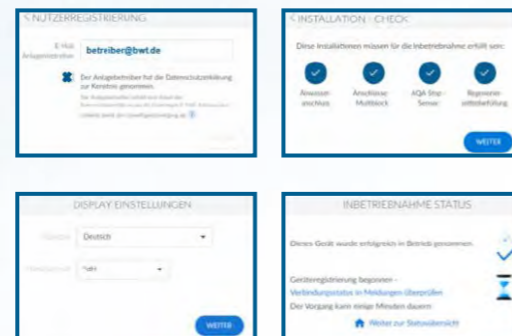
< NUTZERREGISTRIERUNG

E-Mail Anlagenbetreiber betreiber@bwt.de

Der Anlagenbetreiber hat die Datenschutzerklärung zur Kenntnis genommen.

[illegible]

< INSTALLATION - CHECK

Diese Installationen müssen für die Inbetriebnahme erfüllt sein:

Abwasser anschluss

Anschlüsse Multiblock

AQA Stop Sensor

Regenerier mittelbefüllung

WEITER

DISPLAY EINSTELLUNGEN

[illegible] Deutsch

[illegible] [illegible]

WEITER

INBETRIEBNAHME STATUS

Dieses Gerät wurde erfolgreich in Betrieb genommen.

Geräteregistrierung begonnen -

Verbindungsstatus in Meldungen überprüfen

Der Vorgang kann einige Minuten dauern

Weiter zur Statusübersicht